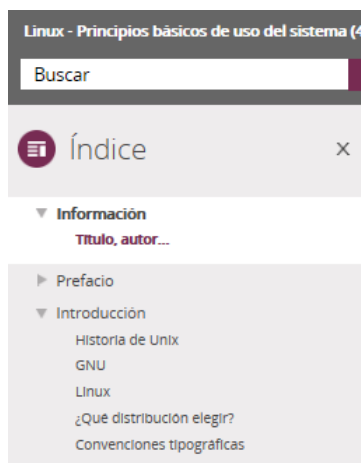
Linux - Principios básicos de uso del sistema (4

Buscar

Índice

×

▼ Información

Título, autor...

▶ Prefacio

▼ Introducción

Historia de Unix

GNU

Linux

¿Qué distribución elegir?

Convenciones tipográficas